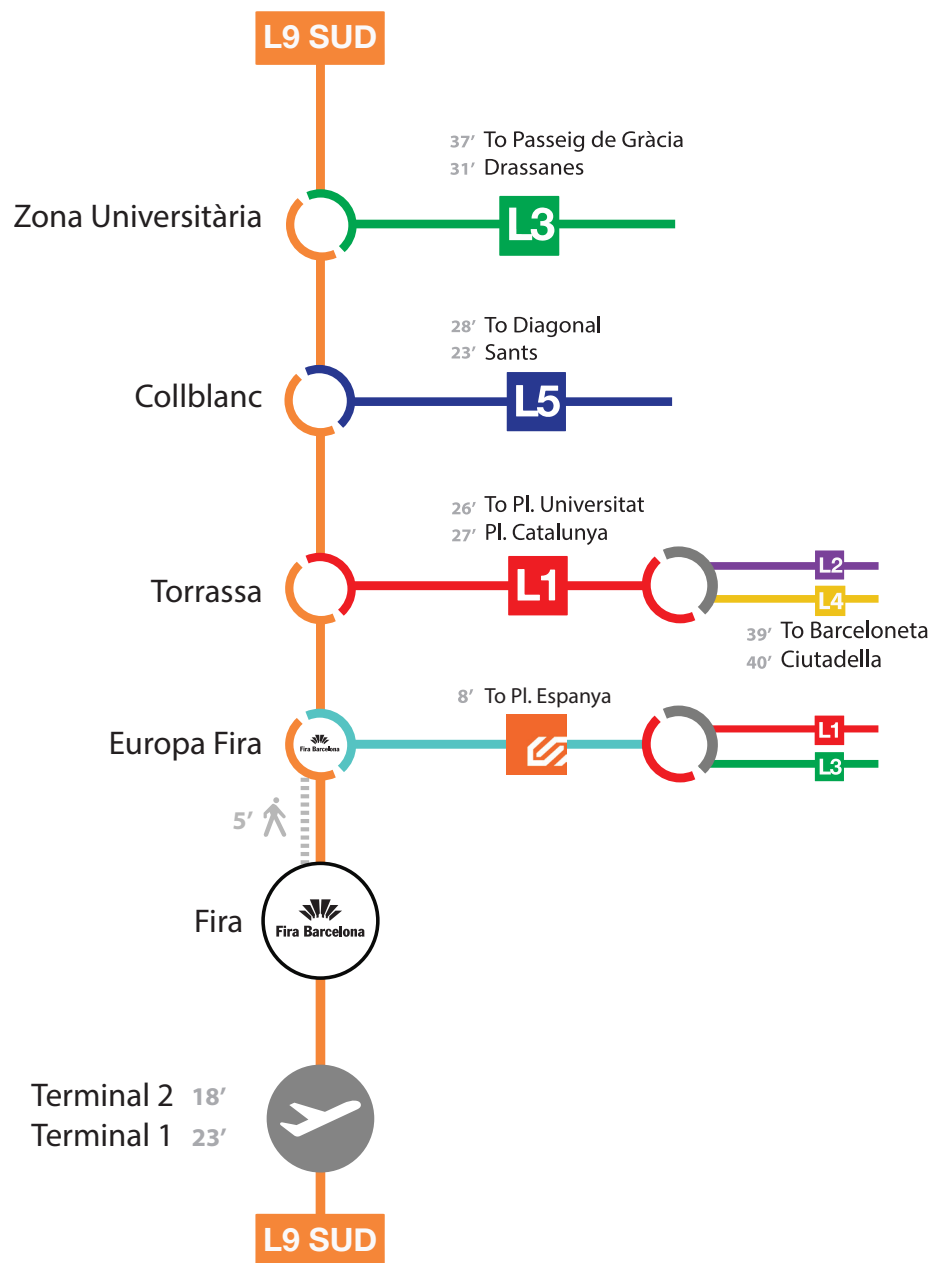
L9 SUD

37′ To Passeig de Gràcia
31′ Drassanes

Zona Universitària

L3

28′ To Diagonal
23′ Sants

Collblanc

L5

26′ To Pl. Universitat
27′ Pl. Catalunya

Torrassa

L1

L2
L4

39′ To Barceloneta
40′ Ciutadella

8′ To Pl. Espanya

Europa Fira

Fira Barcelona

L1
L3

5′

Fira

Fira Barcelona

Terminal 2 18′
Terminal 1 23′

L9 SUD